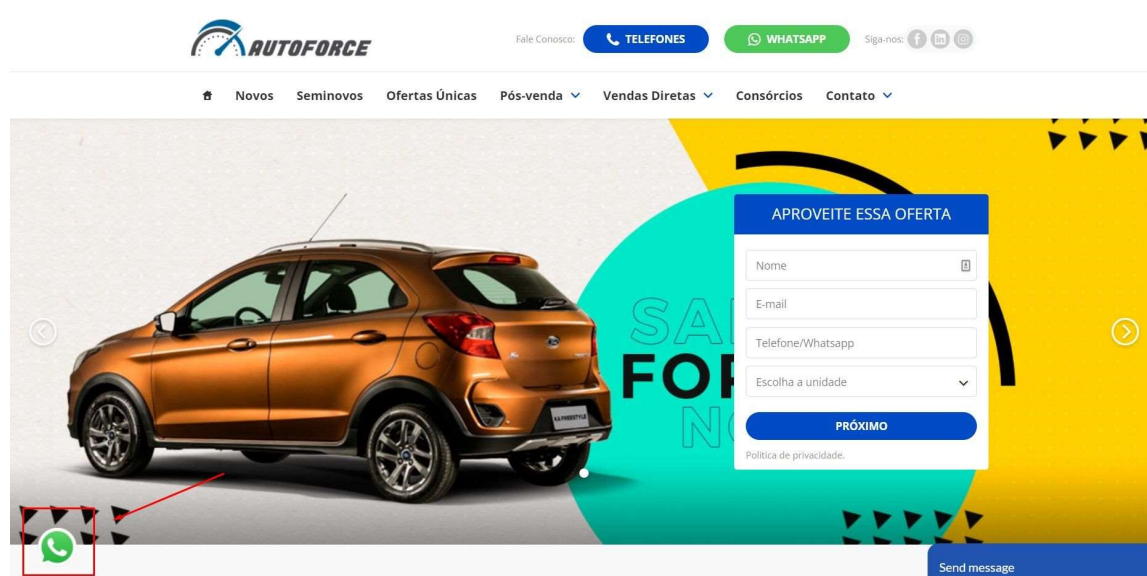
AUTOFORCE

Fale Conosco: TELEFONES WHATSAPP Siga-nos:

Novos Seminovos Ofertas Únicas Pós-venda Vendas Diretas Consórcios Contato

SA
FOR
NO

KA FREESTYLE

APROVEITE ESSA OFERTA

Nome

E-mail

Telefone/Whatsapp

Escolha a unidade

PRÓXIMO

Política de privacidade.

Send message